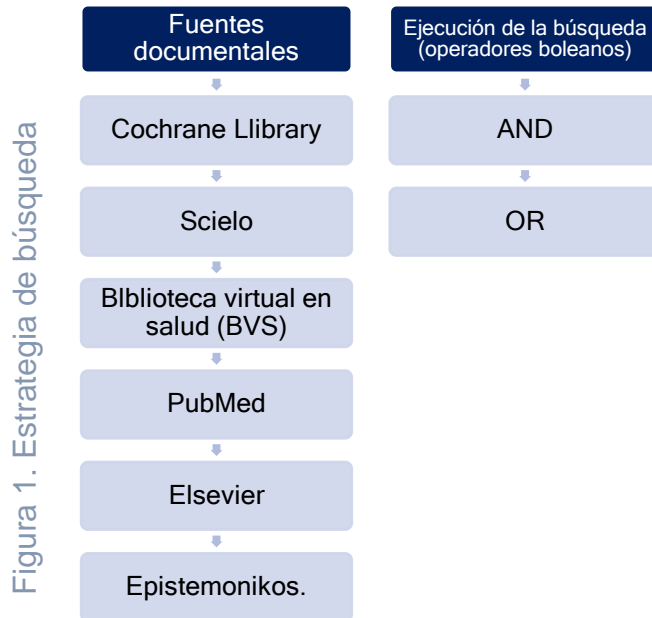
Figura 1. Estrategia de búsqueda

Fuentes documentales

Cochrane Llibrary

Scielo

BIblioteca virtual en salud (BVS)

PubMed

Elsevier

Epistemonikos.

Ejecución de la búsqueda (operadores boleanos)

AND

OR